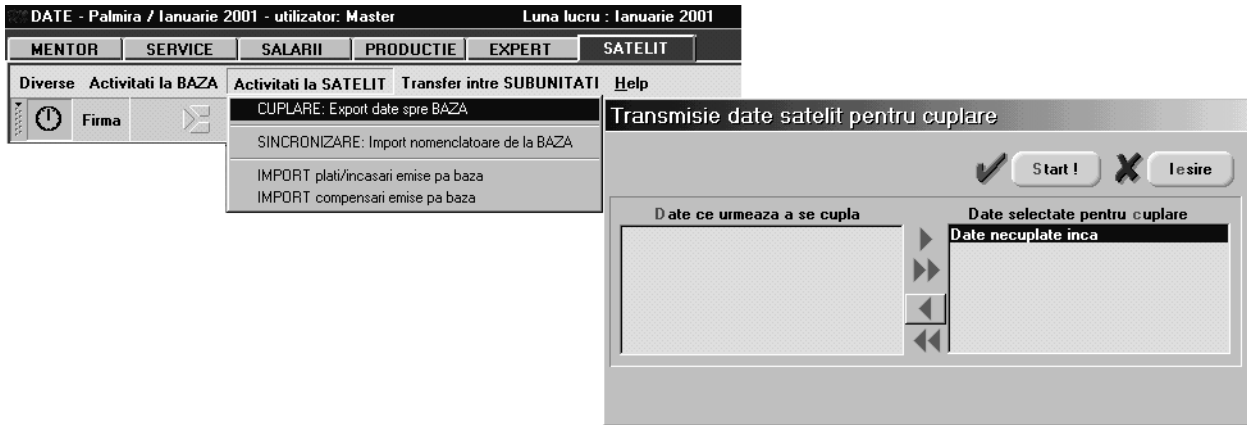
DATE - Palmira / Ianuarie 2001 - utilizator: Master
Luna lucru : Ianuarie 2001

MENTOR | SERVICE | SALARII | PRODUCTIE | EXPERT | SATELIT

Diverse   Activitati la BAZA   Activitati la SATELIT   Transfer intre SUBUNITATI   Help

Firma

CUPLARE: Export date spre BAZA
SINCRONIZARE: Import nomenclatoare de la BAZA
IMPORT plati/incasari emise pa baza
IMPORT compensari emise pa baza

Transmisie date satelit pentru cuplare

Start !
Iesire

Date ce urmeaza a se cupla
Date selectate pentru cuplare
Date necuplate inca